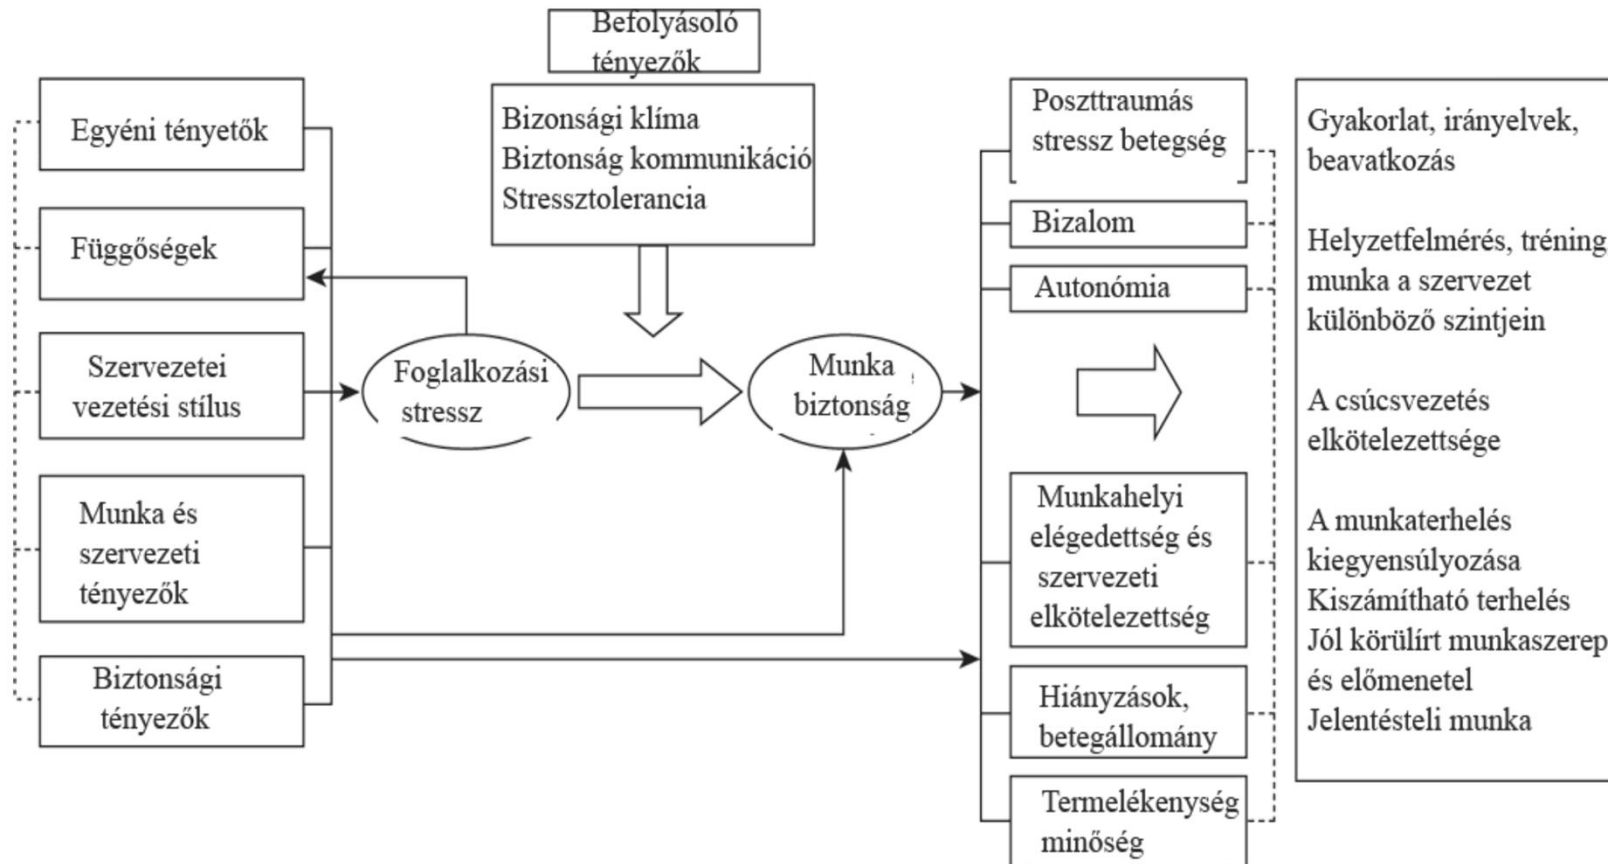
Befolyásoló tényezők

Egyéni tényetők

Függőségek

Szervezetei vezetési stílus

Munka és szervezeti tényezők

Biztonsági tényezők

Bizonsági klíma
Biztonság kommunikáció
Stressztolerancia

Foglalkozási stressz

Munka biztonság

Poszttraumás stressz betegség

Bizalom

Autonómia

Munkahelyi elégedettség és szervezeti elkötelezettség

Hiányzások, betegállomány

Termelékenység minőség

Gyakorlat, irányelvek, beavatkozás

Helyzetfelmérés, tréning munka a szervezet különböző szintjein

A csúcsvezetés elkötelezettsége

A munkaterhelés kiegyensúlyozása
Kiszámítható terhelés
Jól körülírt munkaszerep és előmenetel
Jelentésteli munka